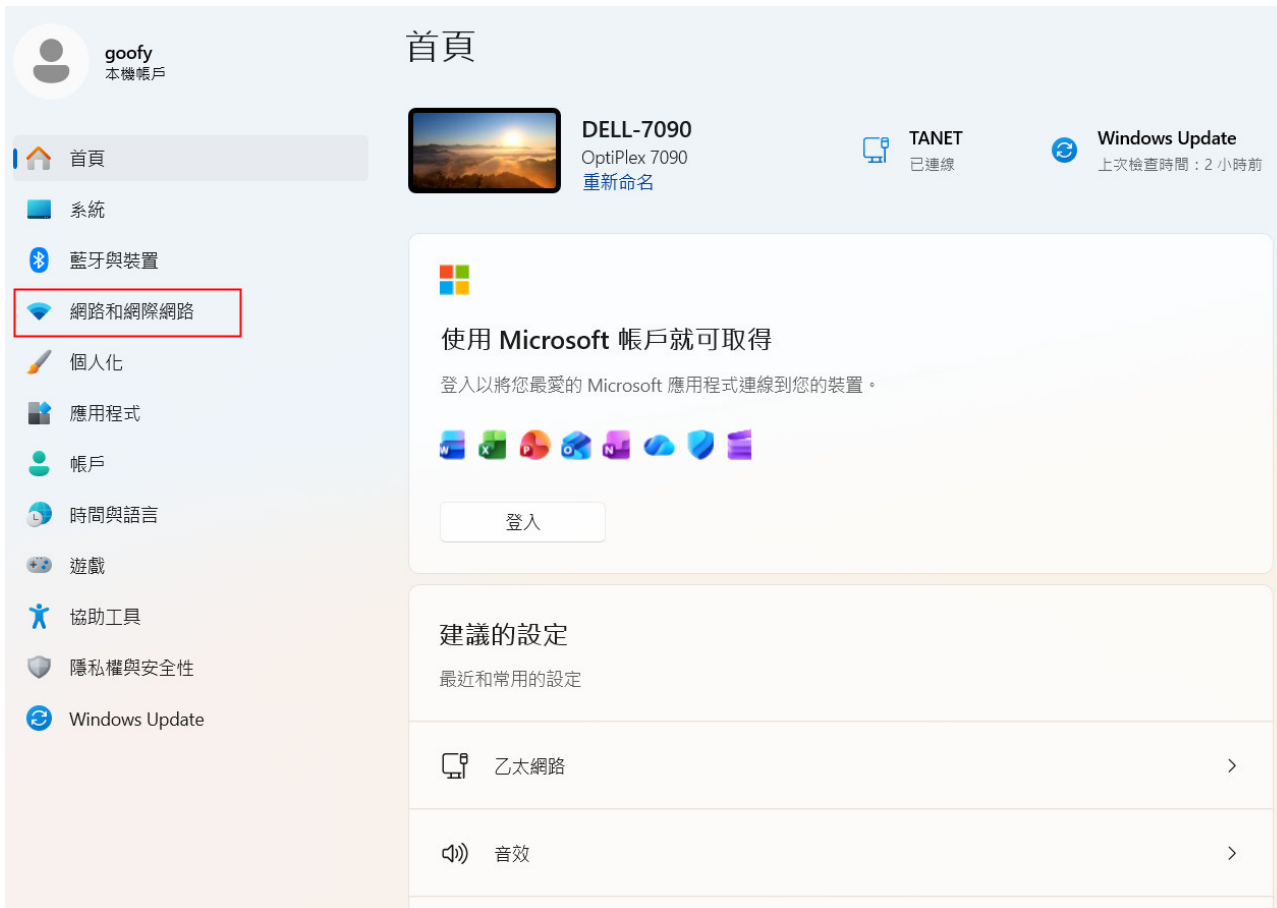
goofy
本機帳戶

首頁
系統
藍牙與裝置
網路和網際網路
個人化
應用程式
帳戶
時間與語言
遊戲
協助工具
隱私權與安全性
Windows Update

首頁

DELL-7090
OptiPlex 7090
重新命名

TANET
已連線

Windows Update
上次檢查時間：2 小時前

使用 Microsoft 帳戶就可取得

登入以將您最愛的 Microsoft 應用程式連線到您的裝置。

登入

建議的設定

最近和常用的設定

乙太網路

音效